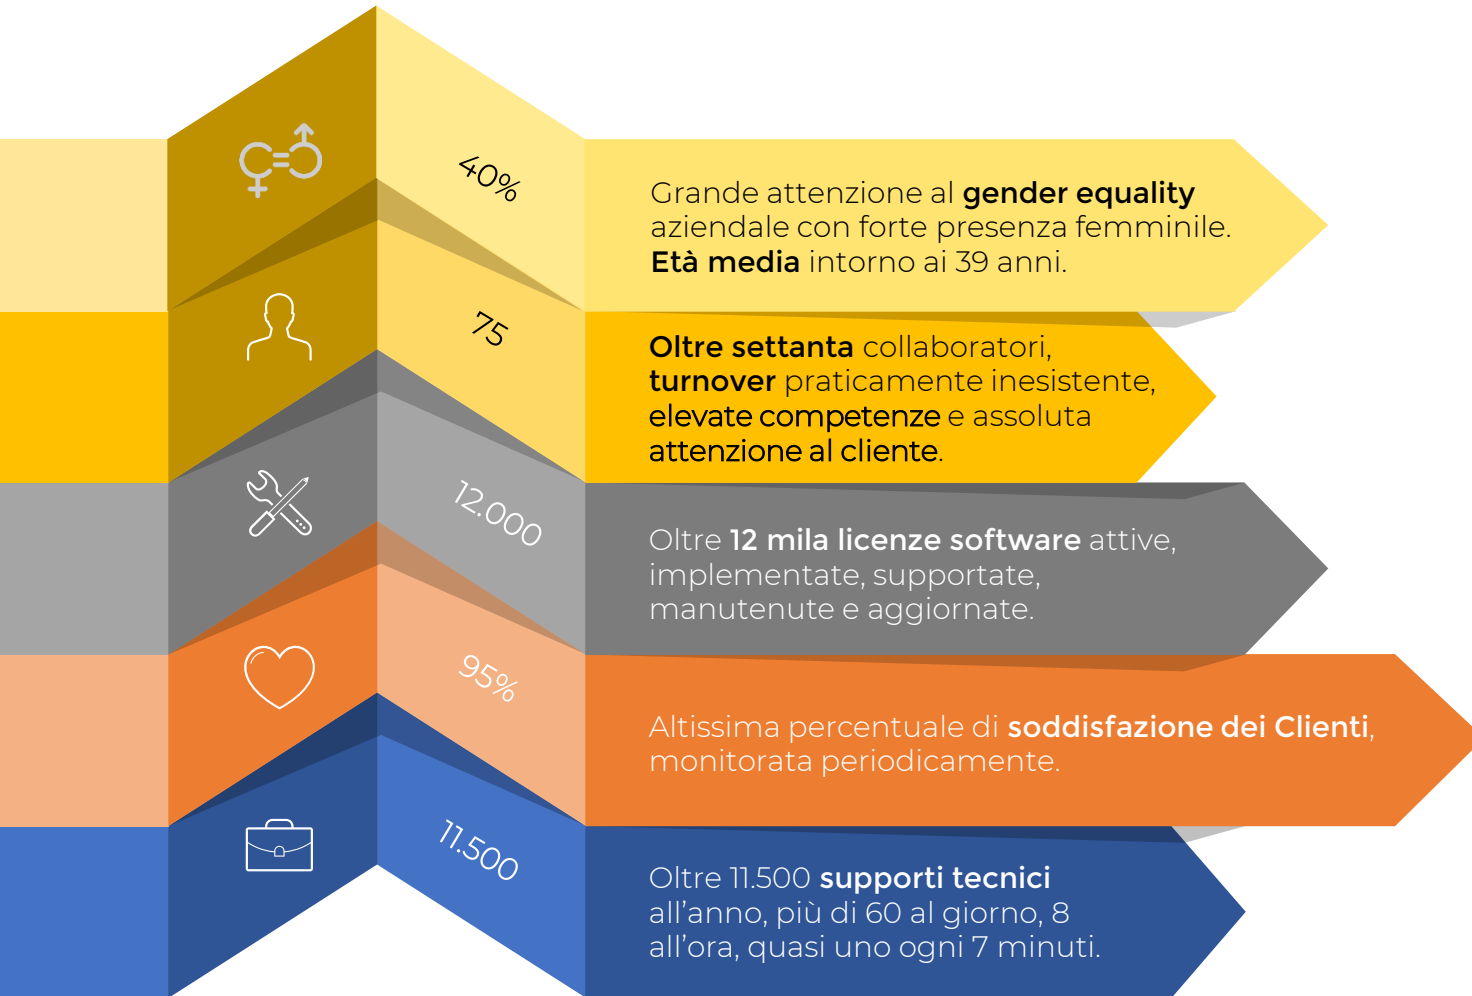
40%

Grande attenzione al gender equality aziendale con forte presenza femminile. Età media intorno ai 39 anni.

75

Oltre settanta collaboratori, turnover praticamente inesistente, elevate competenze e assoluta attenzione al cliente.

12.000

Oltre 12 mila licenze software attive, implementate, supportate, manutenute e aggiornate.

95%

Altissima percentuale di soddisfazione dei Clienti, monitorata periodicamente.

11.500

Oltre 11.500 supporti tecnici all'anno, più di 60 al giorno, 8 all'ora, quasi uno ogni 7 minuti.